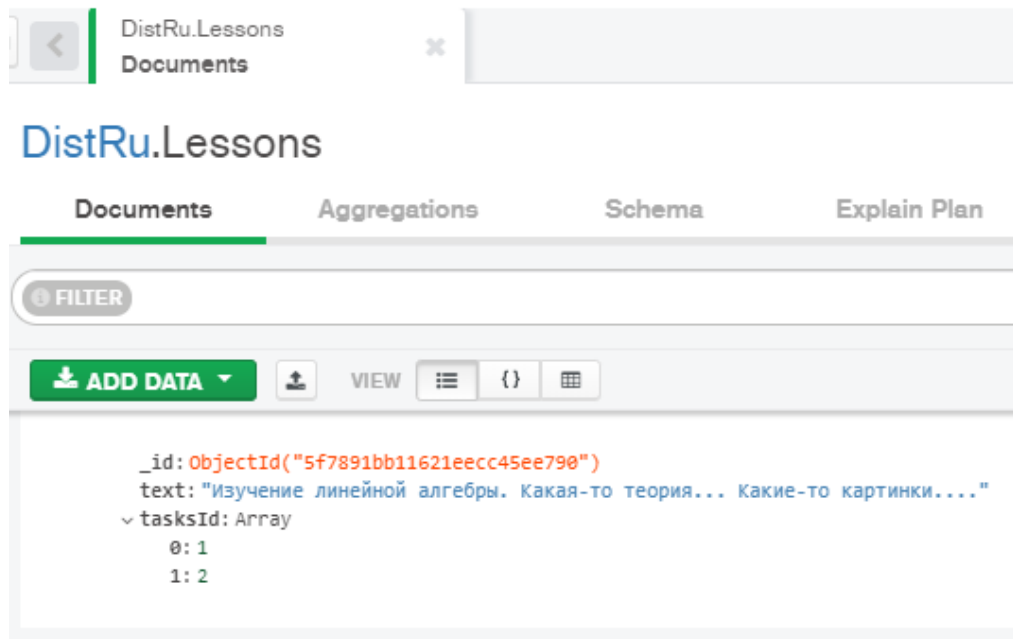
DistRu.Lessons
Documents

DistRu.Lessons

Documents Aggregations Schema Explain Plan

FILTER

ADD DATA VIEW {}

_id: ObjectId("5f7891bb11621eecc45ee790")
text: "Изучение линейной алгебры. Какая-то теория... Какие-то картинки...."
tasksId: Array
0: 1
1: 2